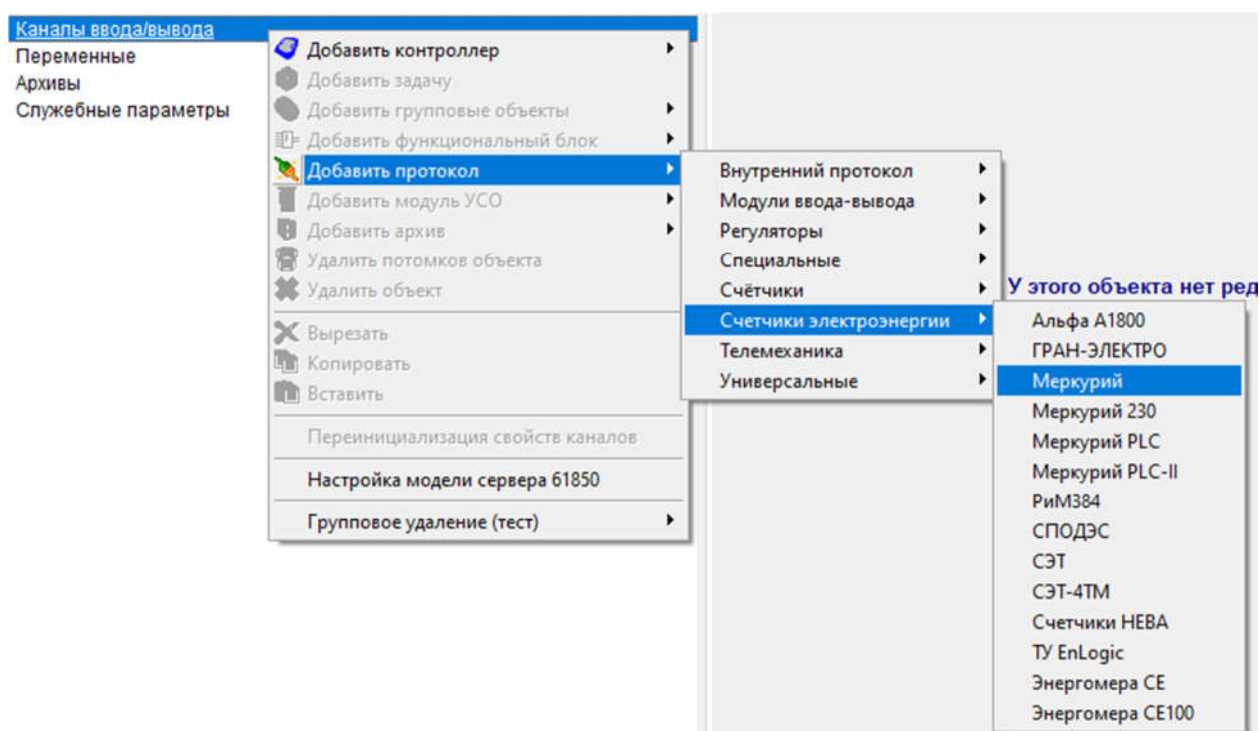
Каналы ввода/вывода
Переменные
Архивы
Служебные параметры

Добавить контроллер
Добавить задачу
Добавить групповые объекты
Добавить функциональный блок
Добавить протокол
Добавить модуль УСО
Добавить архив
Удалить потомков объекта
Удалить объект
Вырезать
Копировать
Вставить
Переинициализация свойств каналов
Настройка модели сервера 61850
Групповое удаление (тест)

Внутренний протокол
Модули ввода-вывода
Регуляторы
Специальные
Счётчики
Счетчики электроэнергии
Телемеханика
Универсальные

У этого объекта нет ред

Альфа А1800
ГРАН-ЭЛЕКТРО
Меркурий
Меркурий 230
Меркурий PLC
Меркурий PLC-II
РиМ384
СПОДЭС
СЭТ
СЭТ-4ТМ
Счетчики НЕВА
ТУ EnLogic
Энергомера СЕ
Энергомера СЕ100